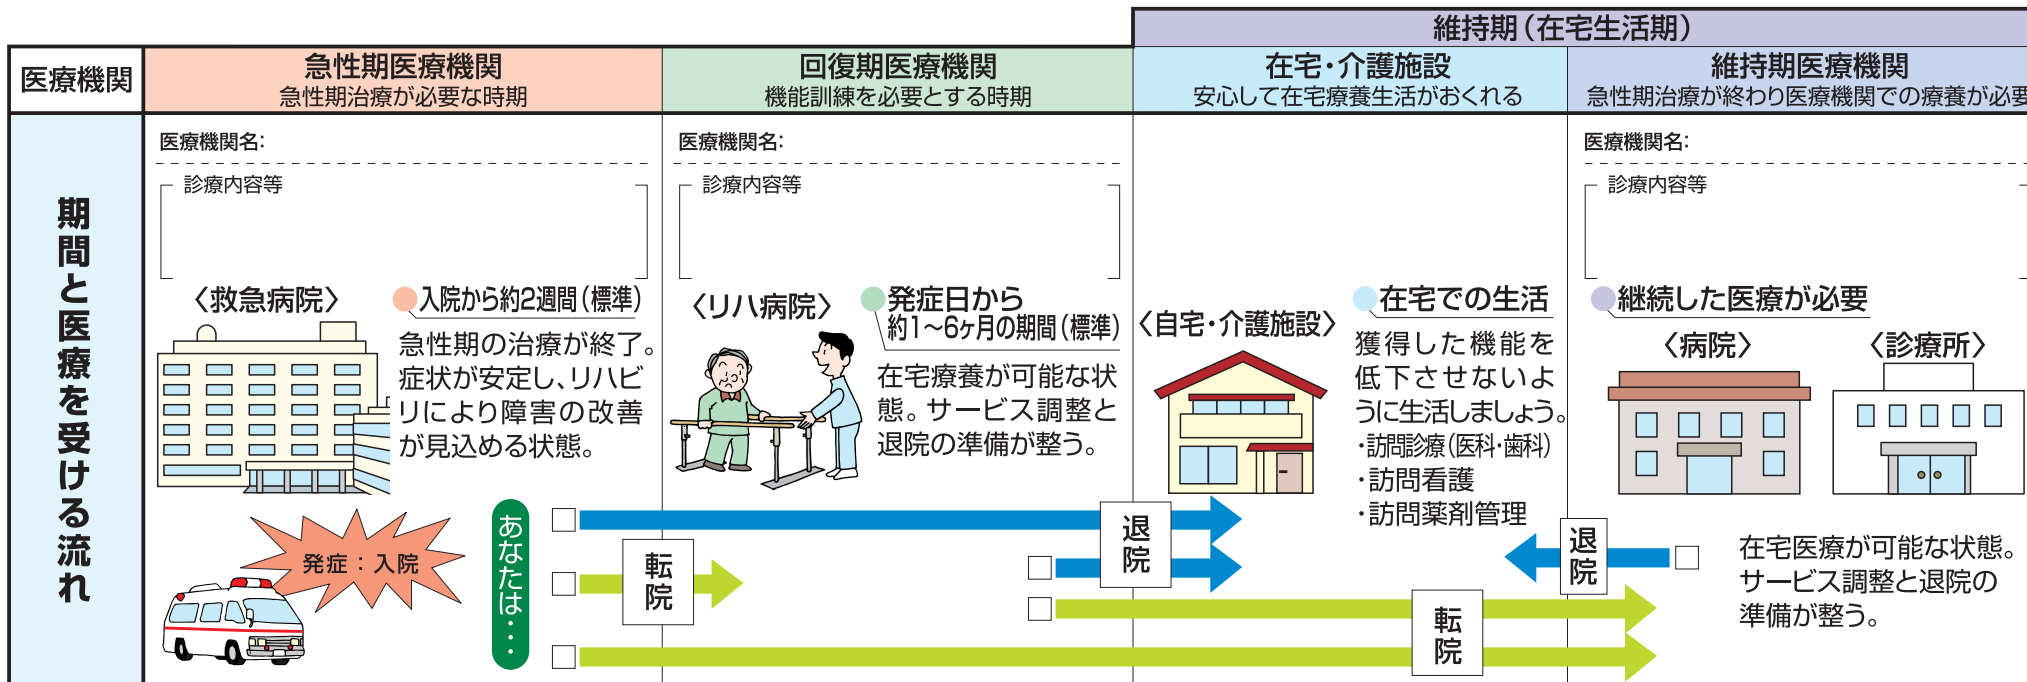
維持期（在宅生活期）

| 医療機関 | 急性期医療機関 急性期治療が必要な時期 | 回復期医療機関 機能訓練を必要とする時期 | 在宅・介護施設 安心して在宅療養生活がおくれる | 維持期医療機関 急性期治療が終わり医療機関での療養が必要 |
|---|---|---|---|---|

期間と医療を受ける流れ

医療機関名：
診療内容等
〈救急病院〉
入院から約2週間（標準）
急性期の治療が終了。症状が安定し、リハビリにより障害の改善が見込める状態。

医療機関名：
診療内容等
〈リハ病院〉
発症日から約1～6ヶ月の期間（標準）
在宅療養が可能な状態。サービス調整と退院の準備が整う。

〈自宅・介護施設〉
在宅での生活
獲得した機能を低下させないように生活しましょう。
・訪問診療（医科・歯科）
・訪問看護
・訪問薬剤管理

医療機関名：
診療内容等
継続した医療が必要
〈病院〉
〈診療所〉

発症：入院
あなたは・・・
転院
退院
転院
退院
在宅医療が可能な状態。サービス調整と退院の準備が整う。